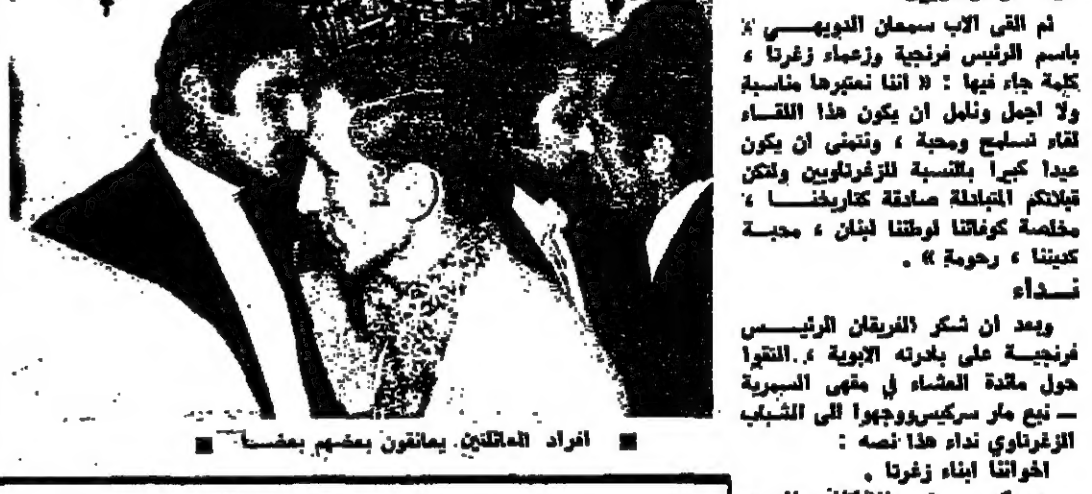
ثم القى الاب سمعان الدويهي باسم الرئيس فرنجية وزعماء زغرتا ، كلمة جاء فيها : « اننا نعتبرها مناسبة ولا اجمل ونامل ان يكون هذا اللقاء لقاء تسامح ومحبة ، وتتمنى ان يكون عيدا كبيرا بالنسبة للزغرتاويين ولكن قبلاتكم المتبادلة صادقة كتاريخنا ، مخلصة كوفائنا لوطننا لبنان ، محبة كديننا ، رحومة » .

نـداء

وبعد ان شكر الفريقان الرئيس فرنجية على بادرته الابوية ، التقوا حول مائدة العشاء في مقهى السمرية — نبع مار سركيس ووجهوا الى الشباب الزغرتاوي نداء هذا نصه :

اخواننا ابناء زغرتا ،

■ افراد العائلتين يعانقون بعضهم بعضا ■